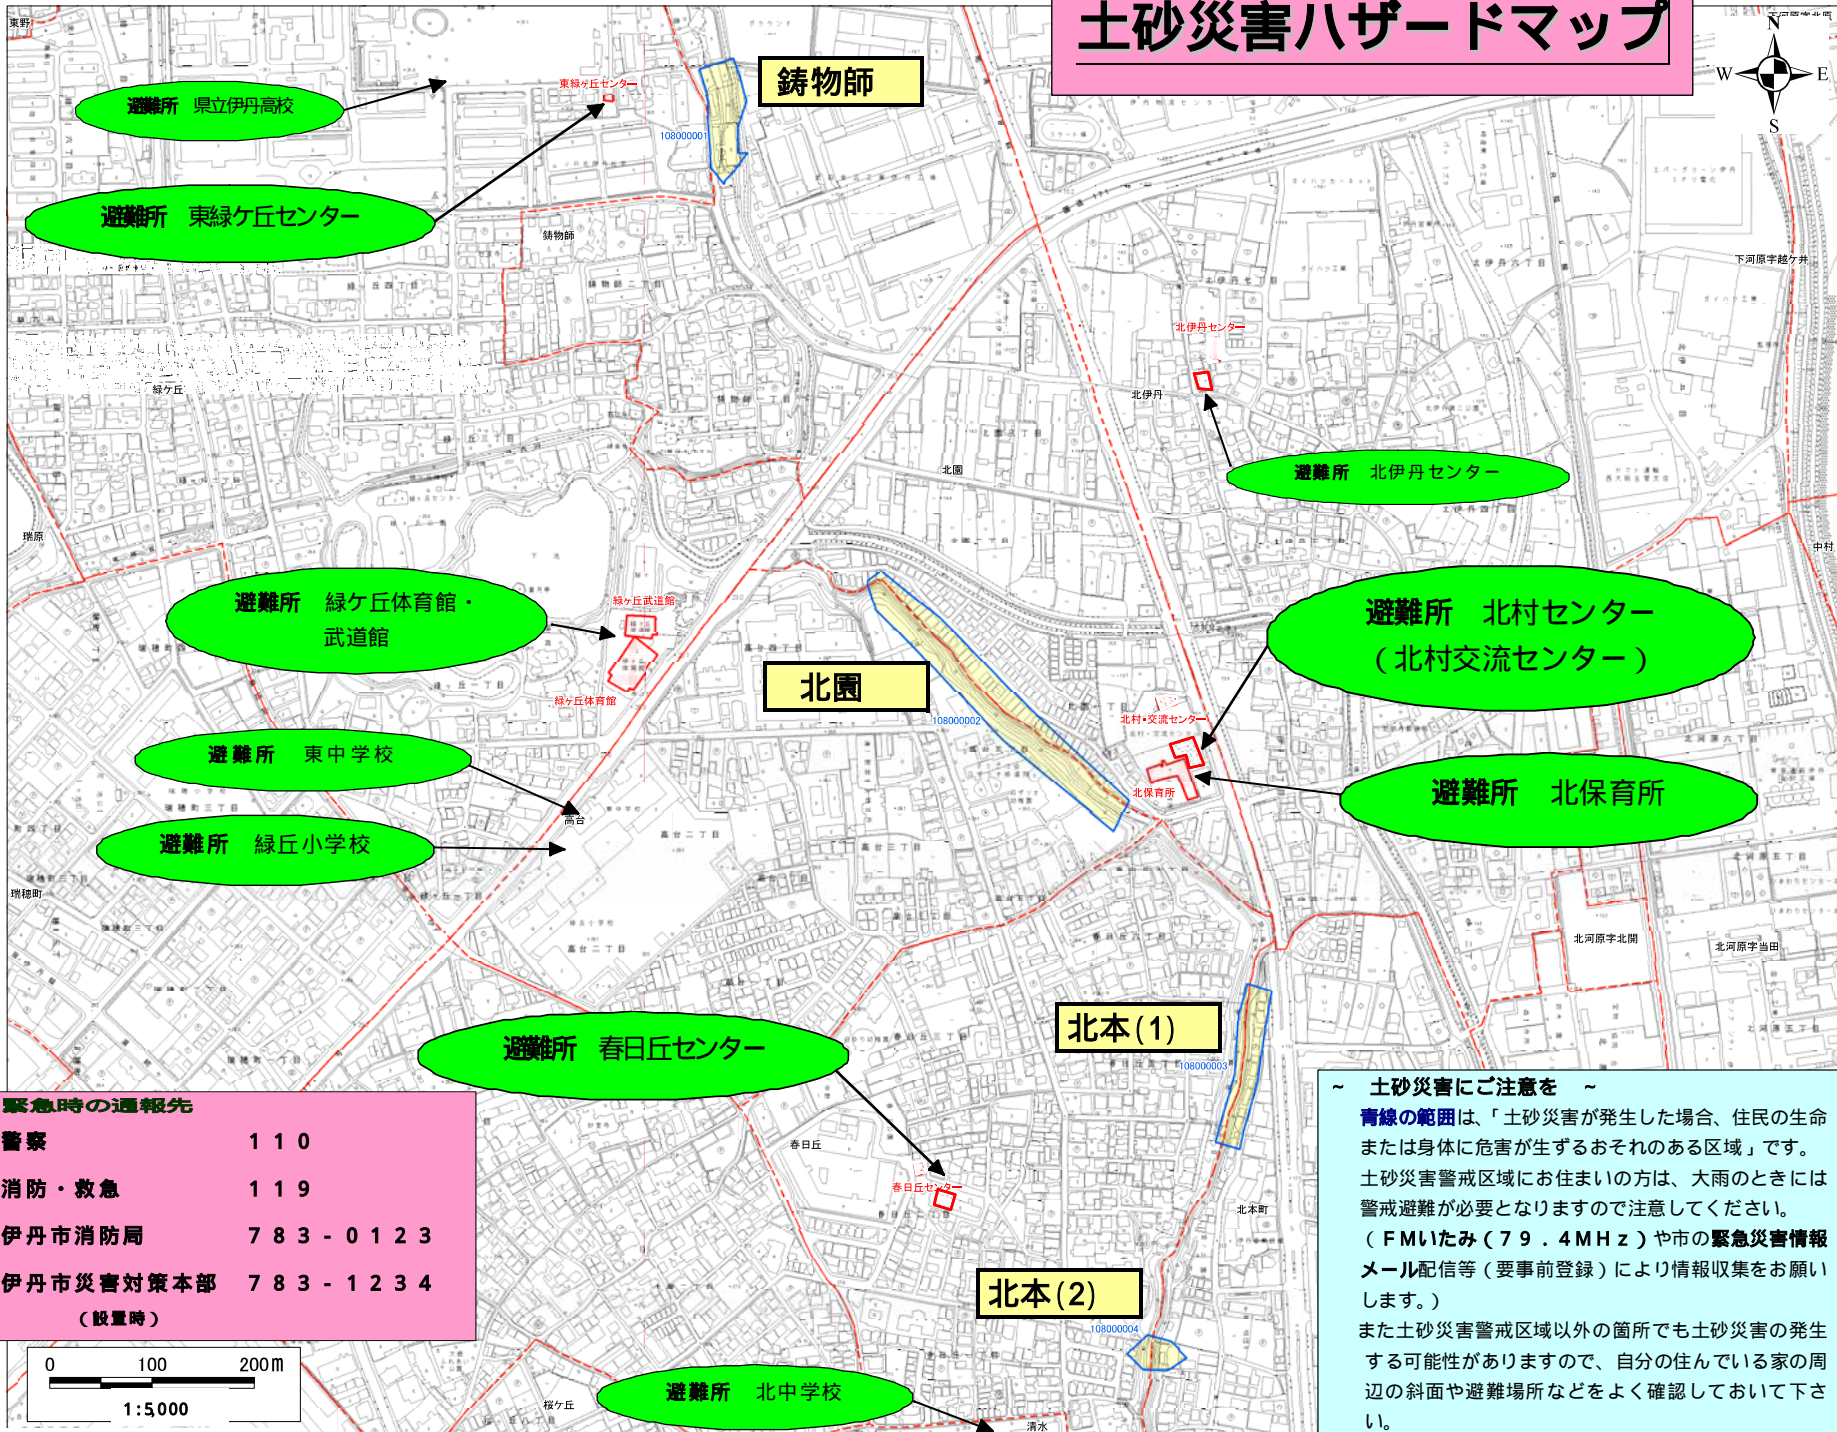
土砂災害ハザードマップ

N
W
E
S

鋳物師

避難所　県立伊丹高校

避難所　東緑ケ丘センター

東緑ケ丘センター

108000001

避難所　北伊丹センター

北伊丹センター

避難所　緑ケ丘体育館・武道館

緑ケ丘武道館
緑ケ丘体育館

北園

108000002

避難所　北村センター（北村交流センター）

北村・交流センター

避難所　北保育所

北保育所

避難所　東中学校

避難所　緑丘小学校

北本(1)

108000003

避難所　春日丘センター

春日丘センター

北本(2)

108000004

避難所　北中学校

緊急時の通報先

| | |
|---|---|
| 警察 | 110 |
| 消防・救急 | 119 |
| 伊丹市消防局 | 783-0123 |
| 伊丹市災害対策本部（設置時） | 783-1234 |

0　100　200m
1:5,000

～　土砂災害にご注意を　～
青線の範囲は、「土砂災害が発生した場合、住民の生命または身体に危害が生ずるおそれのある区域」です。
土砂災害警戒区域にお住まいの方は、大雨のときには警戒避難が必要となりますので注意してください。
（FMいたみ（79．4MHz）や市の緊急災害情報メール配信等（要事前登録）により情報収集をお願いします。）
また土砂災害警戒区域以外の箇所でも土砂災害の発生する可能性がありますので、自分の住んでいる家の周辺の斜面や避難場所などをよく確認しておいて下さい。

鋳物師
緑ケ丘
北伊丹
北園
瑞原
高台
瑞穂町
春日丘
北本町
桜ケ丘
清水
中村
下河原字越ケ井
北河原字北開
北河原字当田